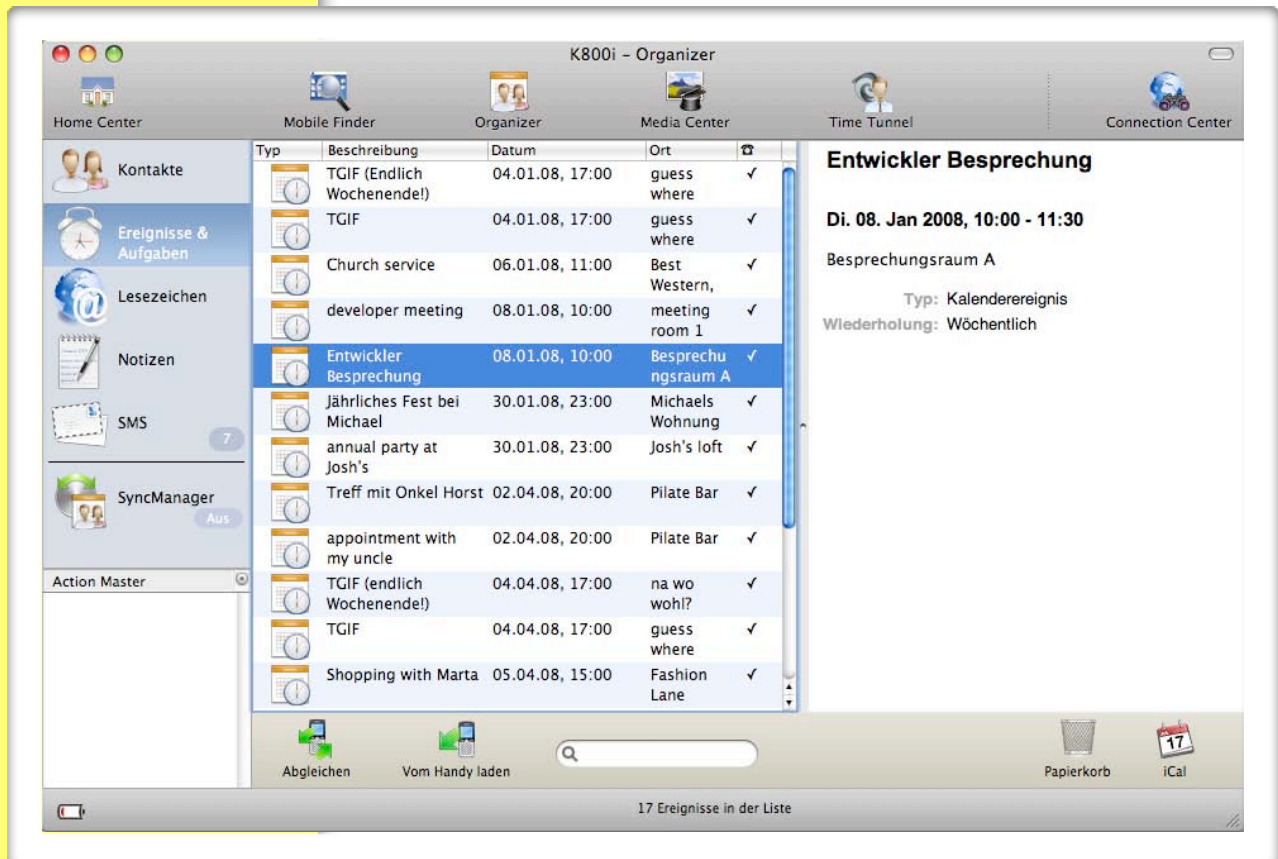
K800i – Organizer

Home Center
Mobile Finder
Organizer
Media Center
Time Tunnel
Connection Center

Kontakte
Ereignisse & Aufgaben
Lesezeichen
Notizen
SMS
7
SyncManager
Aus

Action Master

| Typ | Beschreibung | Datum | Ort | ☎ |
|---|---|---|---|---|
| | TGIF (Endlich Wochenende!) | 04.01.08, 17:00 | guess where | ✓ |
| | TGIF | 04.01.08, 17:00 | guess where | ✓ |
| | Church service | 06.01.08, 11:00 | Best Western, | ✓ |
| | developer meeting | 08.01.08, 10:00 | meeting room 1 | ✓ |
| | Entwickler Besprechung | 08.01.08, 10:00 | Besprechungsraum A | ✓ |
| | Jährliches Fest bei Michael | 30.01.08, 23:00 | Michaels Wohnung | ✓ |
| | annual party at Josh's | 30.01.08, 23:00 | Josh's loft | ✓ |
| | Treff mit Onkel Horst | 02.04.08, 20:00 | Pilate Bar | ✓ |
| | appointment with my uncle | 02.04.08, 20:00 | Pilate Bar | ✓ |
| | TGIF (endlich Wochenende!) | 04.04.08, 17:00 | na wo wohl? | ✓ |
| | TGIF | 04.04.08, 17:00 | guess where | ✓ |
| | Shopping with Marta | 05.04.08, 15:00 | Fashion Lane | ✓ |

Entwickler Besprechung

Di. 08. Jan 2008, 10:00 - 11:30

Besprechungsraum A

Typ: Kalenderereignis
Wiederholung: Wöchentlich

Abgleichen
Vom Handy laden
Papierkorb
17
iCal

17 Ereignisse in der Liste